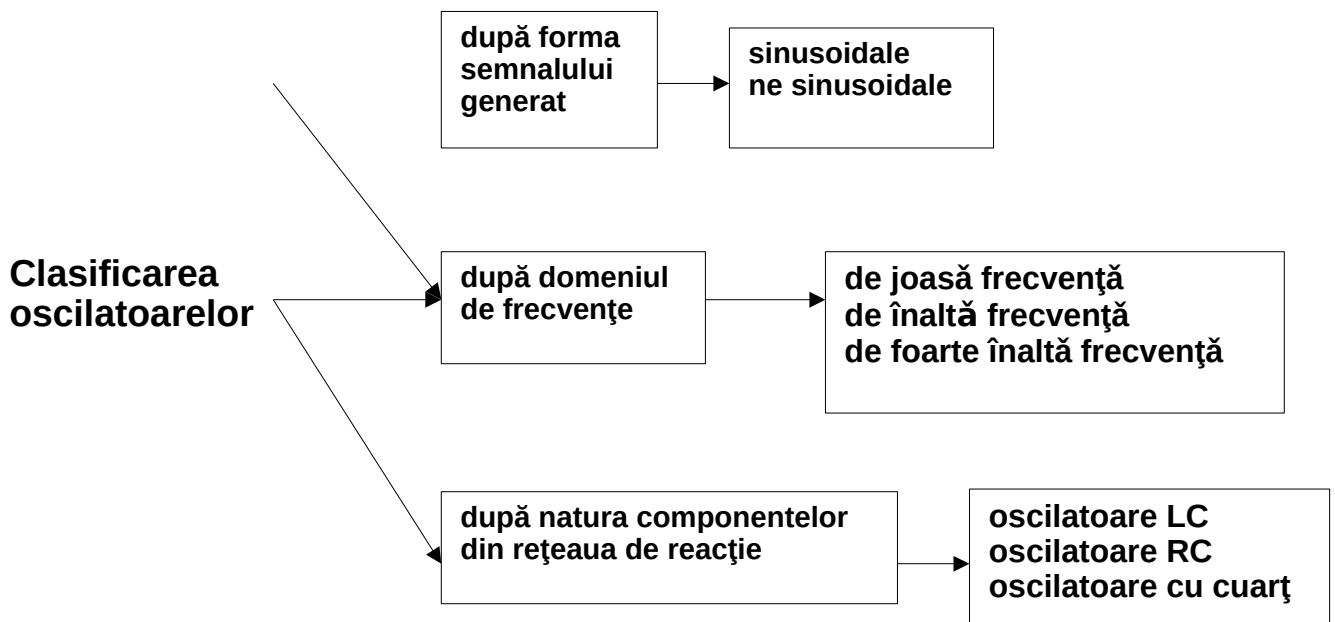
după forma semnalului generat

sinusoidale
ne sinusoidale

Clasificarea oscilatoarelor

după domeniul de frecvenţe

de joasă frecvenţă
de înaltă frecvenţă
de foarte înaltă frecvenţă

după natura componentelor din reţeaua de reacţie

oscilatoare LC
oscilatoare RC
oscilatoare cu cuarţ